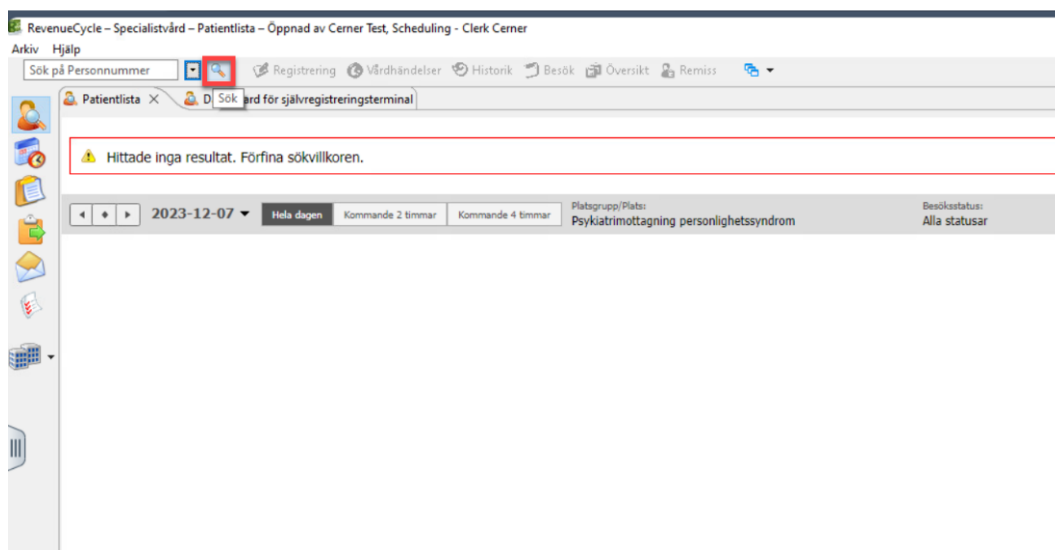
RevenueCycle – Specialistvård – Patientlista – Öppnad av Cerner Test, Scheduling - Clerk Cerner
Arkiv Hjälp
Sök på Personnummer
Registrering Vårdhändelser Historik Besök Översikt Remiss
Patientlista × D Sök ard för självregistreringsterminal
Hittade inga resultat. Förfina sökvillkoren.
2023-12-07 Hela dagen Kommande 2 timmar Kommande 4 timmar
Platsgrupp/Plats:
Psykiatrimottagning personlighetssyndrom
Besöksstatus:
Alla statusar